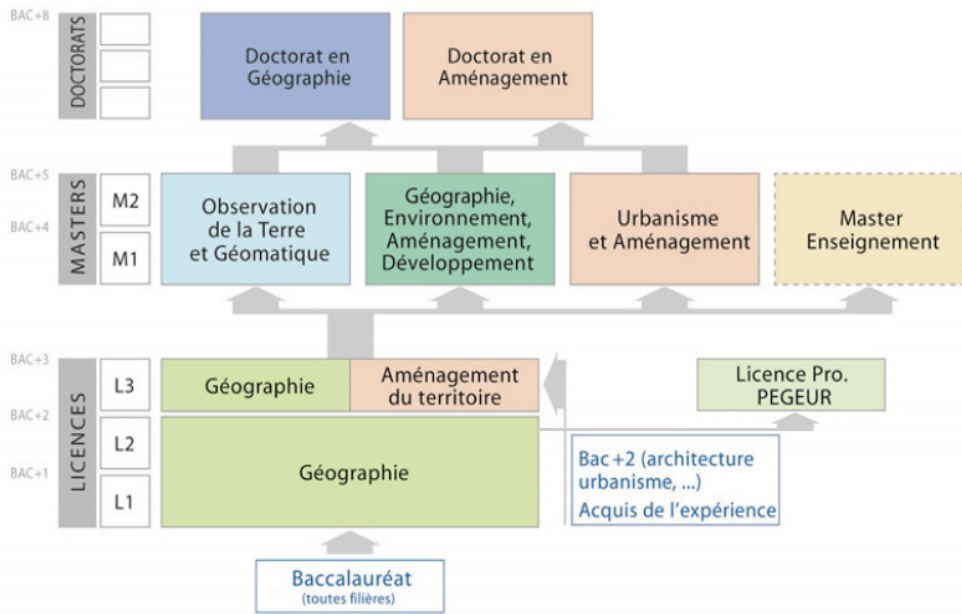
BAC+8

DOCTORATS

Doctorat en Géographie

Doctorat en Aménagement

BAC+5

BAC+4

MASTERS

M2

M1

Observation de la Terre et Géomatique

Géographie, Environnement, Aménagement, Développement

Urbanisme et Aménagement

Master Enseignement

BAC+3

BAC+2

BAC+1

LICENCES

L3

L2

L1

Géographie

Aménagement du territoire

Licence Pro. PEGEUR

Géographie

Bac +2 (architecture urbanisme, ...)

Acquis de l'expérience

Baccalauréat
(toutes filières)